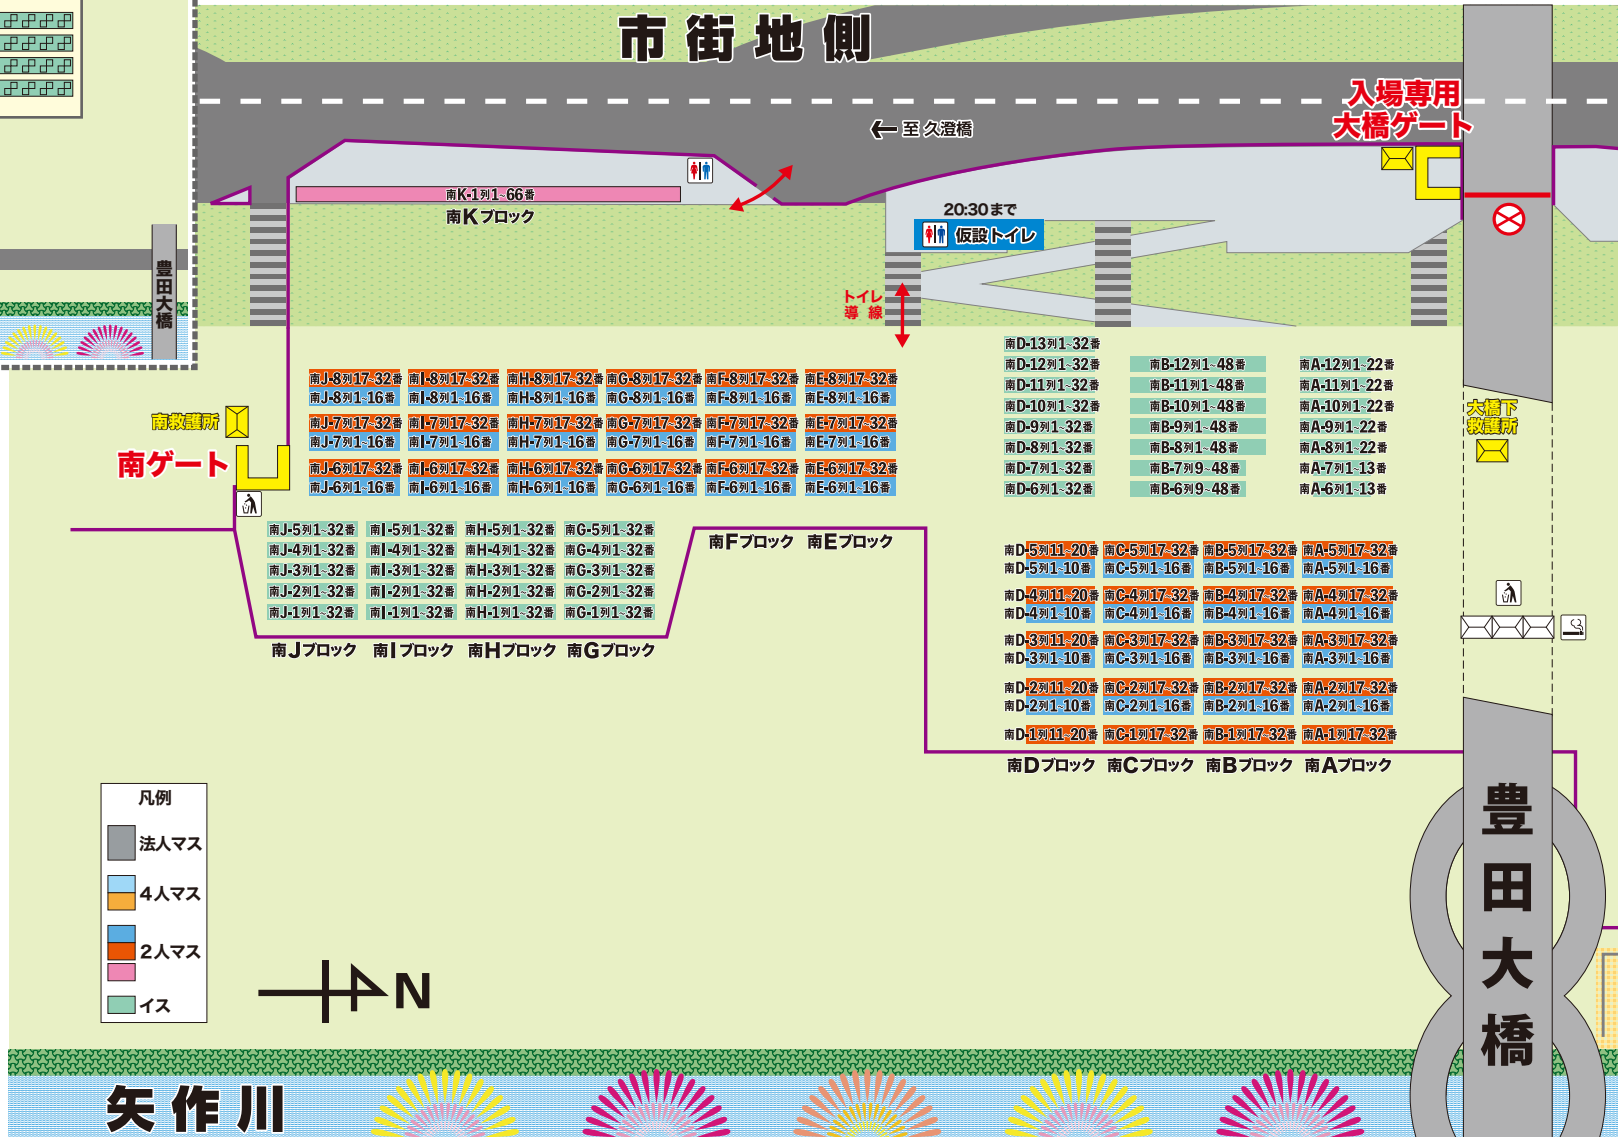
市街地側

入場専用
大橋ゲート

← 至 久澄橋

南K-1列1~66番
南Kブロック

20:30まで
仮設トイレ

トイレ
導線

豊田大橋

南救護所
南ゲート

南J-8列17~32番 南I-8列17~32番 南H-8列17~32番 南G-8列17~32番 南F-8列17~32番 南E-8列17~32番
南J-8列1~16番 南I-8列1~16番 南H-8列1~16番 南G-8列1~16番 南F-8列1~16番 南E-8列1~16番
南J-7列17~32番 南I-7列17~32番 南H-7列17~32番 南G-7列17~32番 南F-7列17~32番 南E-7列17~32番
南J-7列1~16番 南I-7列1~16番 南H-7列1~16番 南G-7列1~16番 南F-7列1~16番 南E-7列1~16番
南J-6列17~32番 南I-6列17~32番 南H-6列17~32番 南G-6列17~32番 南F-6列17~32番 南E-6列17~32番
南J-6列1~16番 南I-6列1~16番 南H-6列1~16番 南G-6列1~16番 南F-6列1~16番 南E-6列1~16番

南J-5列1~32番 南I-5列1~32番 南H-5列1~32番 南G-5列1~32番
南J-4列1~32番 南I-4列1~32番 南H-4列1~32番 南G-4列1~32番
南J-3列1~32番 南I-3列1~32番 南H-3列1~32番 南G-3列1~32番
南J-2列1~32番 南I-2列1~32番 南H-2列1~32番 南G-2列1~32番
南J-1列1~32番 南I-1列1~32番 南H-1列1~32番 南G-1列1~32番

南Jブロック 南Iブロック 南Hブロック 南Gブロック
南Fブロック 南Eブロック

南D-13列1~32番
南D-12列1~32番 南B-12列1~48番 南A-12列1~22番
南D-11列1~32番 南B-11列1~48番 南A-11列1~22番
南D-10列1~32番 南B-10列1~48番 南A-10列1~22番
南D-9列1~32番 南B-9列1~48番 南A-9列1~22番
南D-8列1~32番 南B-8列1~48番 南A-8列1~22番
南D-7列1~32番 南B-7列9~48番 南A-7列1~13番
南D-6列1~32番 南B-6列9~48番 南A-6列1~13番

大橋下
救護所

南D-5列11~20番 南C-5列17~32番 南B-5列17~32番 南A-5列17~32番
南D-5列1~10番 南C-5列1~16番 南B-5列1~16番 南A-5列1~16番
南D-4列11~20番 南C-4列17~32番 南B-4列17~32番 南A-4列17~32番
南D-4列1~10番 南C-4列1~16番 南B-4列1~16番 南A-4列1~16番
南D-3列11~20番 南C-3列17~32番 南B-3列17~32番 南A-3列17~32番
南D-3列1~10番 南C-3列1~16番 南B-3列1~16番 南A-3列1~16番
南D-2列11~20番 南C-2列17~32番 南B-2列17~32番 南A-2列17~32番
南D-2列1~10番 南C-2列1~16番 南B-2列1~16番 南A-2列1~16番
南D-1列11~20番 南C-1列17~32番 南B-1列17~32番 南A-1列17~32番

南Dブロック 南Cブロック 南Bブロック 南Aブロック

凡例
法人マス
4人マス
2人マス
イス

N

豊田大橋

矢作川